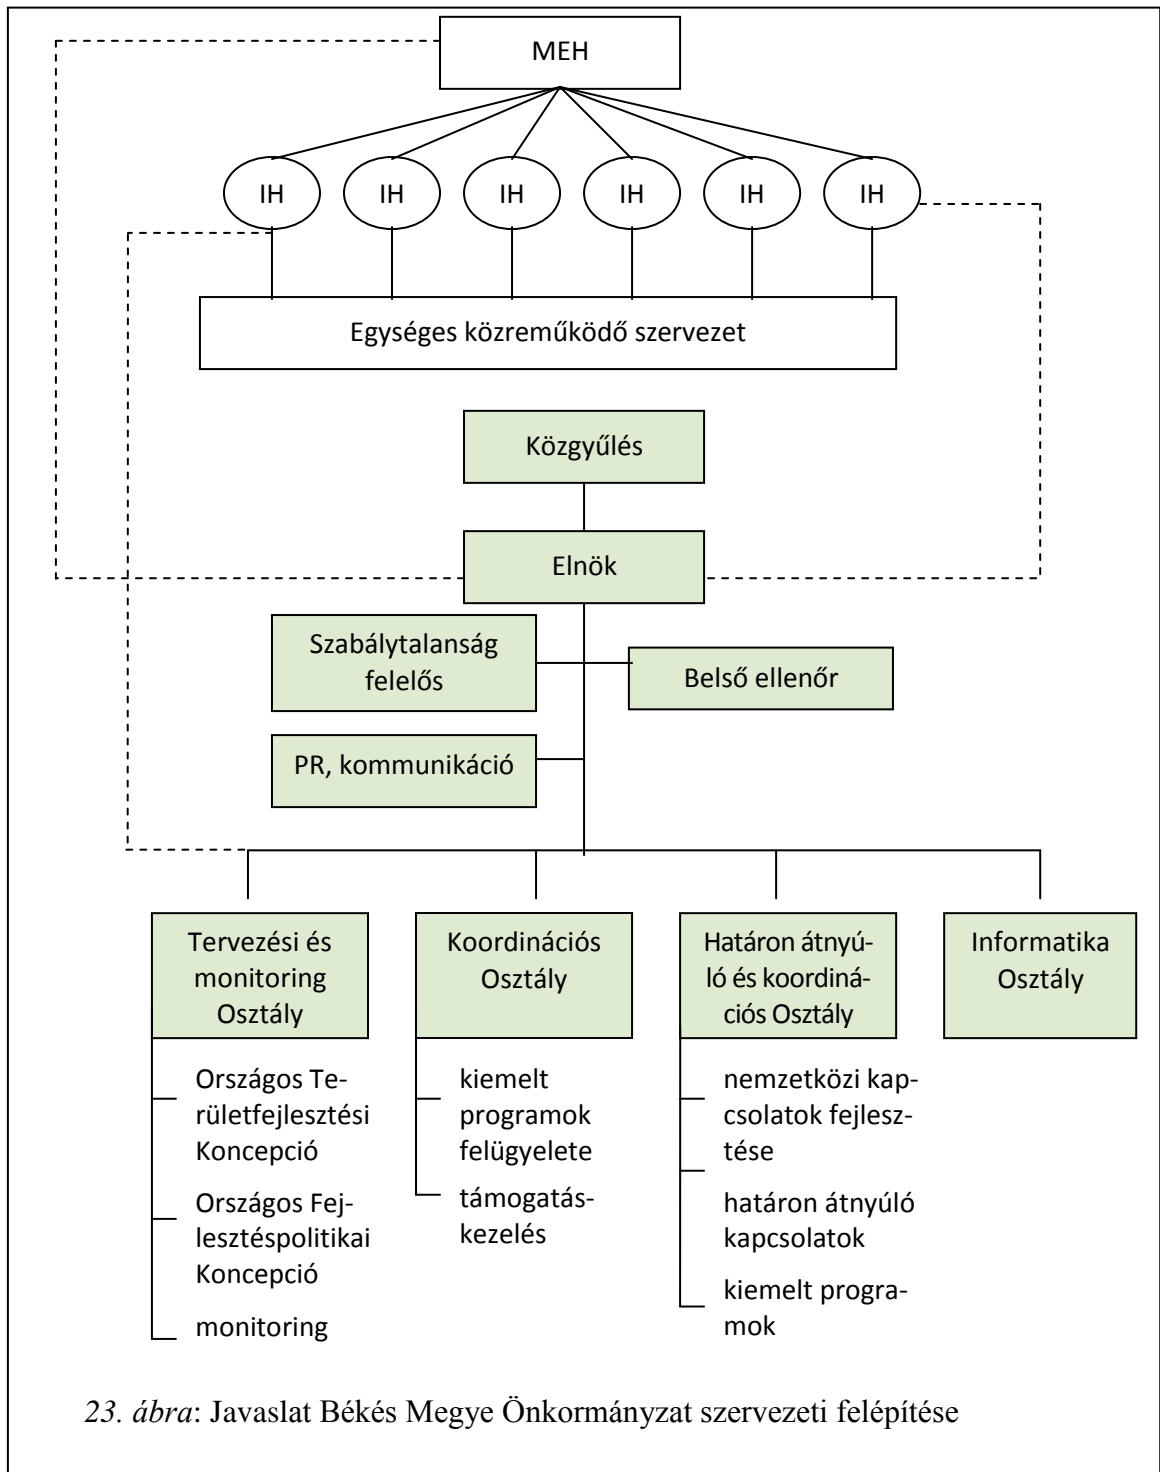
MEH

IH

IH

IH

IH

IH

IH

Egységes közreműködő szervezet

Közgyűlés

Elnök

Szabálytalanság felelős

Belső ellenőr

PR, kommunikáció

Tervezési és monitoring Osztály

Országos Területfejlesztési Koncepció

Országos Fejlesztéspolitikai Koncepció

monitoring

Koordinációs Osztály

kiemelt programok felügyelete

támogatáskezelés

Határon átnyúló és koordinációs Osztály

nemzetközi kapcsolatok fejlesztése

határon átnyúló kapcsolatok

kiemelt programok

Informatika Osztály

23. ábra: Javaslat Békés Megye Önkormányzat szervezeti felépítése